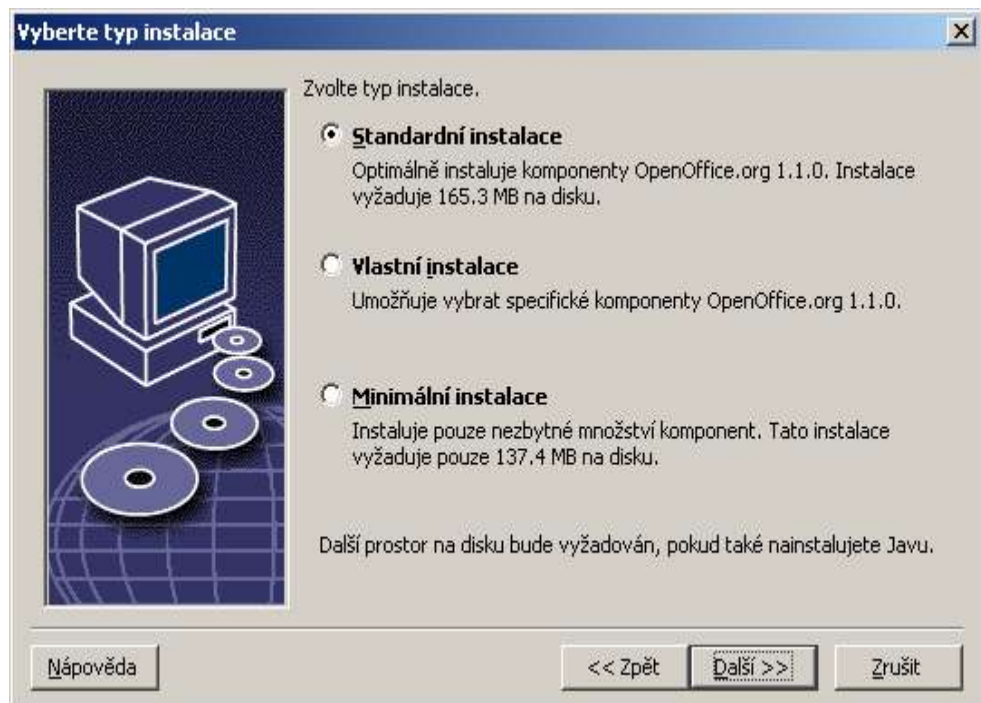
Vyberte typ instalace

Zvolte typ instalace.

Standardní instalace
Optimálně instaluje komponenty OpenOffice.org 1.1.0. Instalace vyžaduje 165.3 MB na disku.

Vlastní instalace
Umožňuje vybrat specifické komponenty OpenOffice.org 1.1.0.

Minimální instalace
Instaluje pouze nezbytné množství komponent. Tato instalace vyžaduje pouze 137.4 MB na disku.

Další prostor na disku bude vyžadován, pokud také nainstalujete Javu.

Nápověda
<< Zpět
Další >>
Zrušit